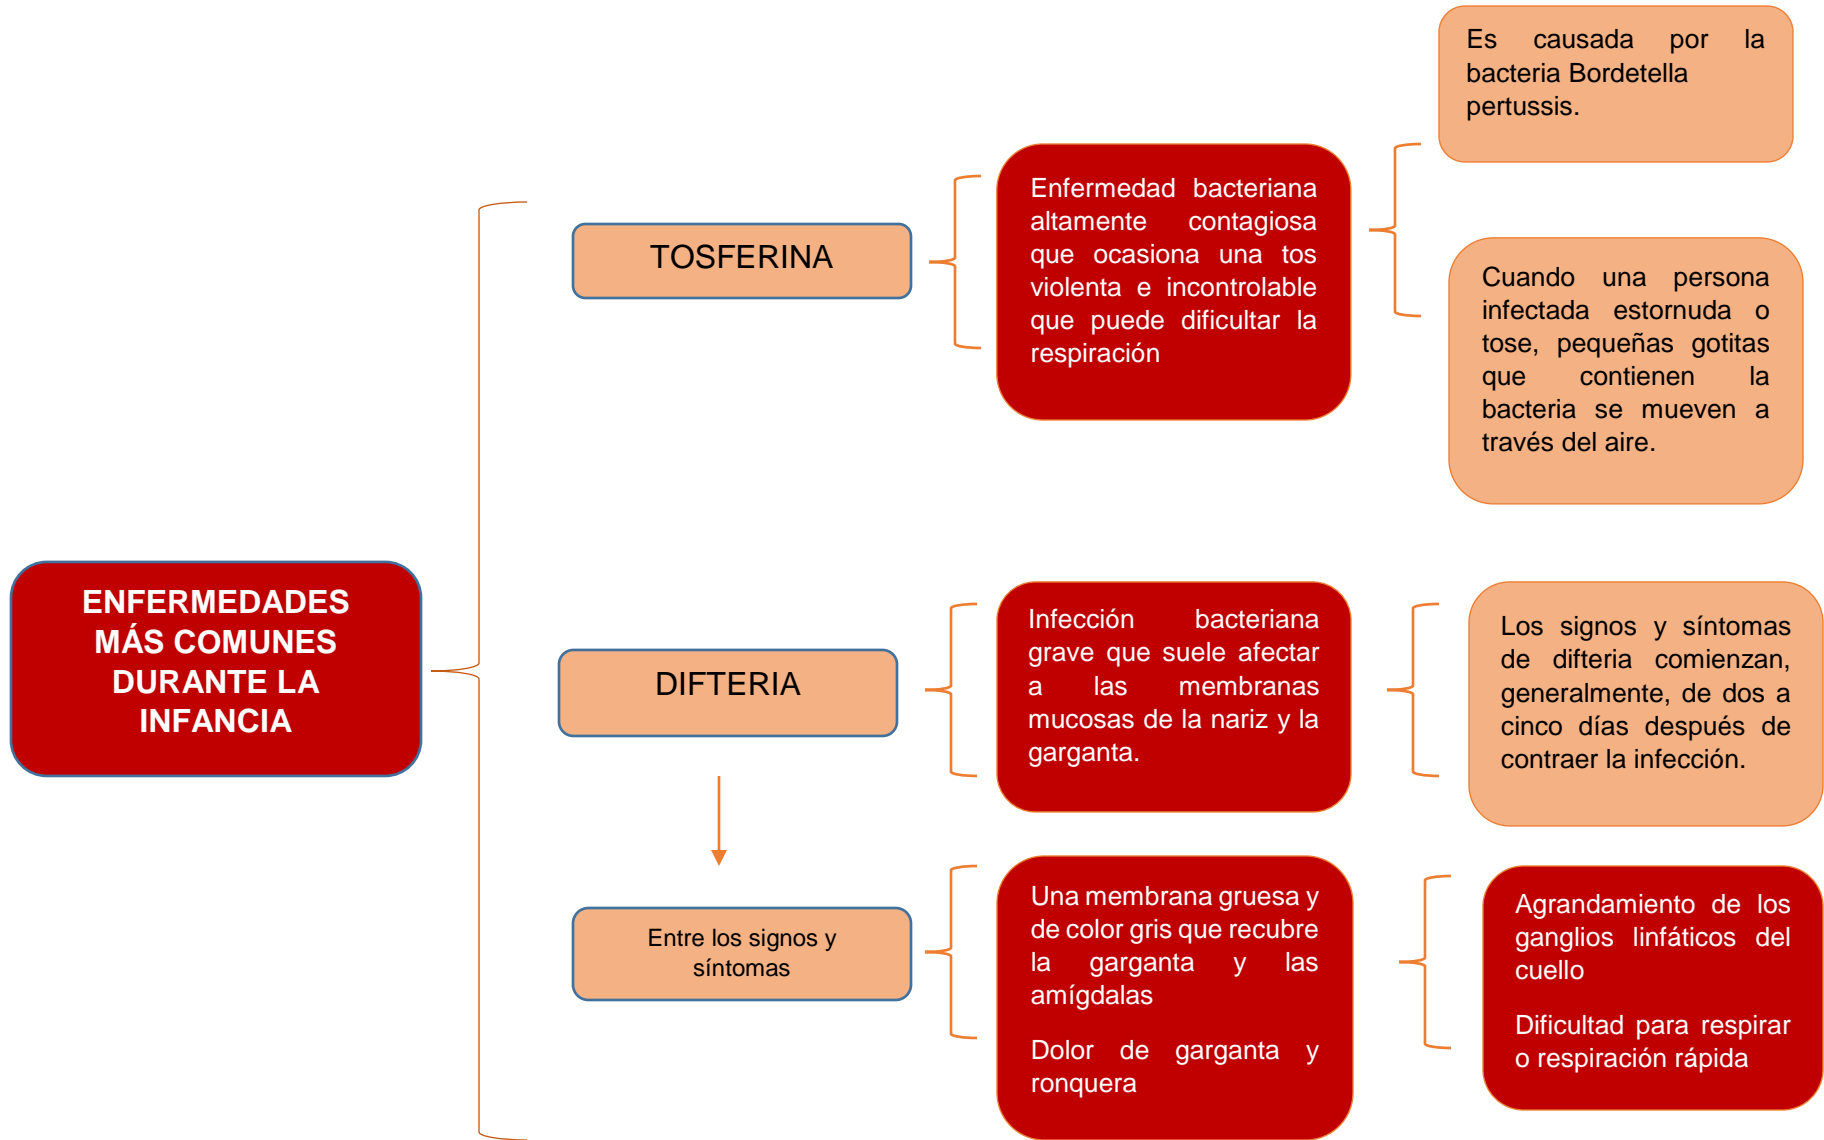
ENFERMEDADES MÁS COMUNES DURANTE LA INFANCIA

TOSFERINA

Enfermedad bacteriana altamente contagiosa que ocasiona una tos violenta e incontrolable que puede dificultar la respiración

Es causada por la bacteria Bordetella pertussis.

Cuando una persona infectada estornuda o tose, pequeñas gotitas que contienen la bacteria se mueven a través del aire.

DIFTERIA

Infección bacteriana grave que suele afectar a las membranas mucosas de la nariz y la garganta.

Los signos y síntomas de difteria comienzan, generalmente, de dos a cinco días después de contraer la infección.

Entre los signos y síntomas

Una membrana gruesa y de color gris que recubre la garganta y las amígdalas

Dolor de garganta y ronquera

Agrandamiento de los ganglios linfáticos del cuello

Dificultad para respirar o respiración rápida